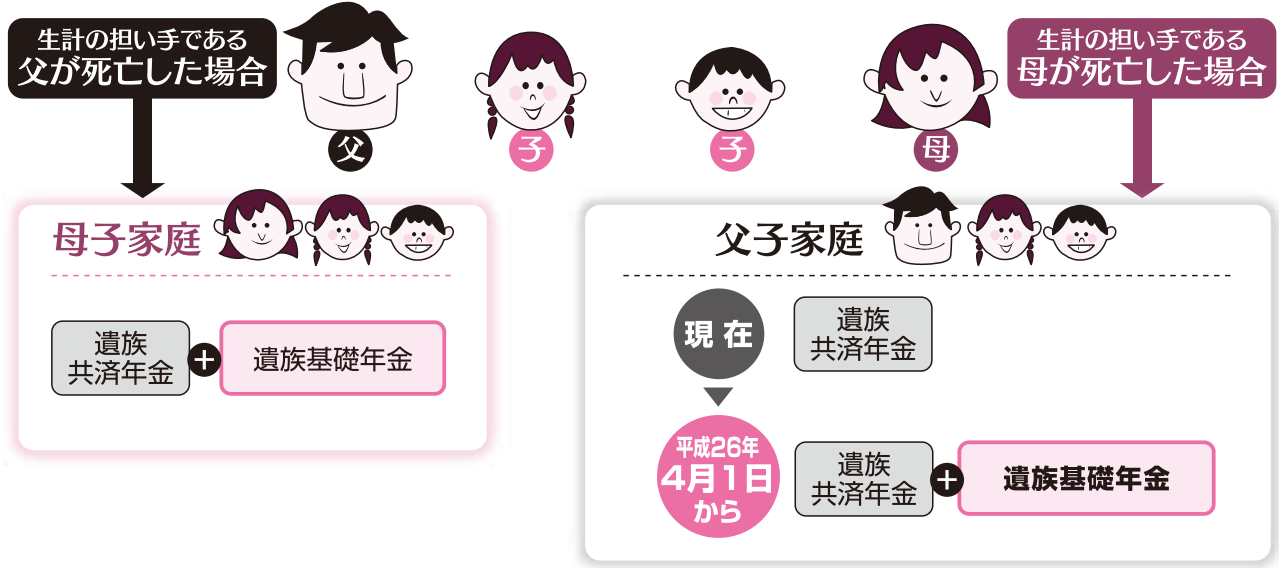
生計の担い手である
父が死亡した場合

父

子

子

母

生計の担い手である
母が死亡した場合

母子家庭

遺族
共済年金
+
遺族基礎年金

父子家庭

現在

遺族
共済年金

平成26年
4月1日
から

遺族
共済年金
+
遺族基礎年金